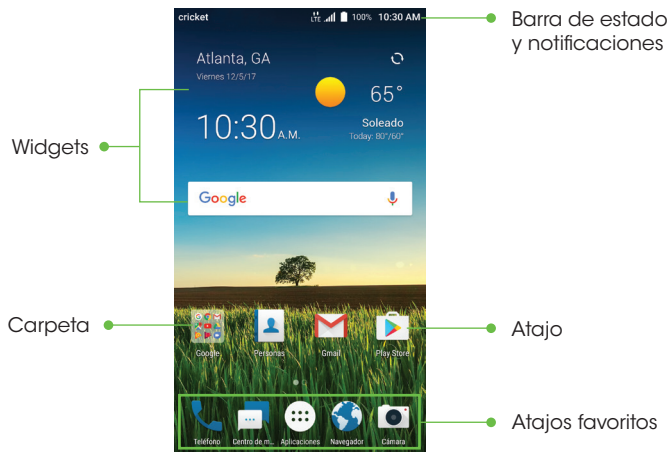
cricket
LTE 100% 10:30 AM

Barra de estado y notificaciones

Atlanta, GA
Viernes 12/5/17

65°

10:30 A.M.

Soleado
Today: 80°/60°

Widgets

Google

Carpeta

Google
Personas
Gmail
Play Store

Atajo

Teléfono
Centro de m...
Aplicaciones
Navegador
Cámara

Atajos favoritos